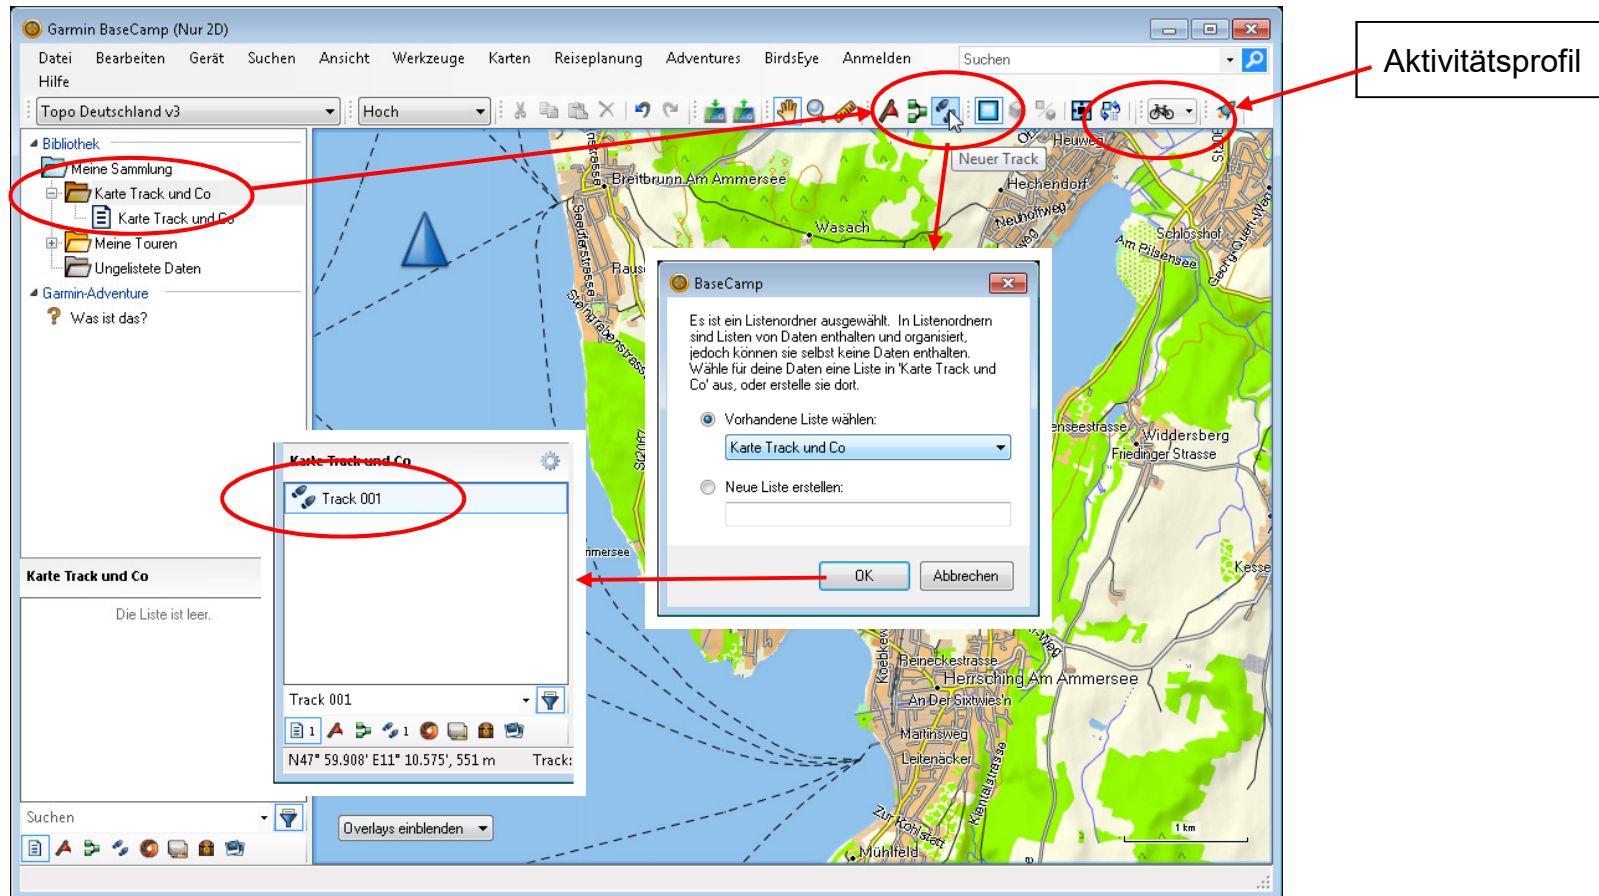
Garmin BaseCamp (Nur 2D)

Datei Bearbeiten Gerät Suchen Ansicht Werkzeuge Karten Reiseplanung Adventures BirdsEye Anmelden Hilfe

Suchen

Aktivitätsprofil

Topo Deutschland v3

Hoch

Neuer Track

Bibliothek
Meine Sammlung
Karte Track und Co
Karte Track und Co
Meine Touren
Ungelistete Daten
Garmin-Adventure
Was ist das?

Karte Track und Co

Die Liste ist leer.

Karte Track und Co
Track 001

Track 001

N47° 59.908' E11° 10.575', 551 m Track:

Suchen

Overlays einblenden

BaseCamp

Es ist ein Listenordner ausgewählt. In Listenordnern sind Listen von Daten enthalten und organisiert, jedoch können sie selbst keine Daten enthalten. Wähle für deine Daten eine Liste in 'Karte Track und Co' aus, oder erstelle sie dort.

Vorhandene Liste wählen:
Karte Track und Co

Neue Liste erstellen:

OK Abbrechen

Breitbrunn Am Ammersee
Wasach
Hechendorf
Heuweg
Neuhofweg
Schlosshof
Am Pilsensee
Widdersberg
Friedinger Strasse
Raus
Herrsching Am Ammersee
Reineckestrasse
An Der Sixtwies'n
Martinsweg
Leitenäcker
Mühlfeld
Kesse
1 km